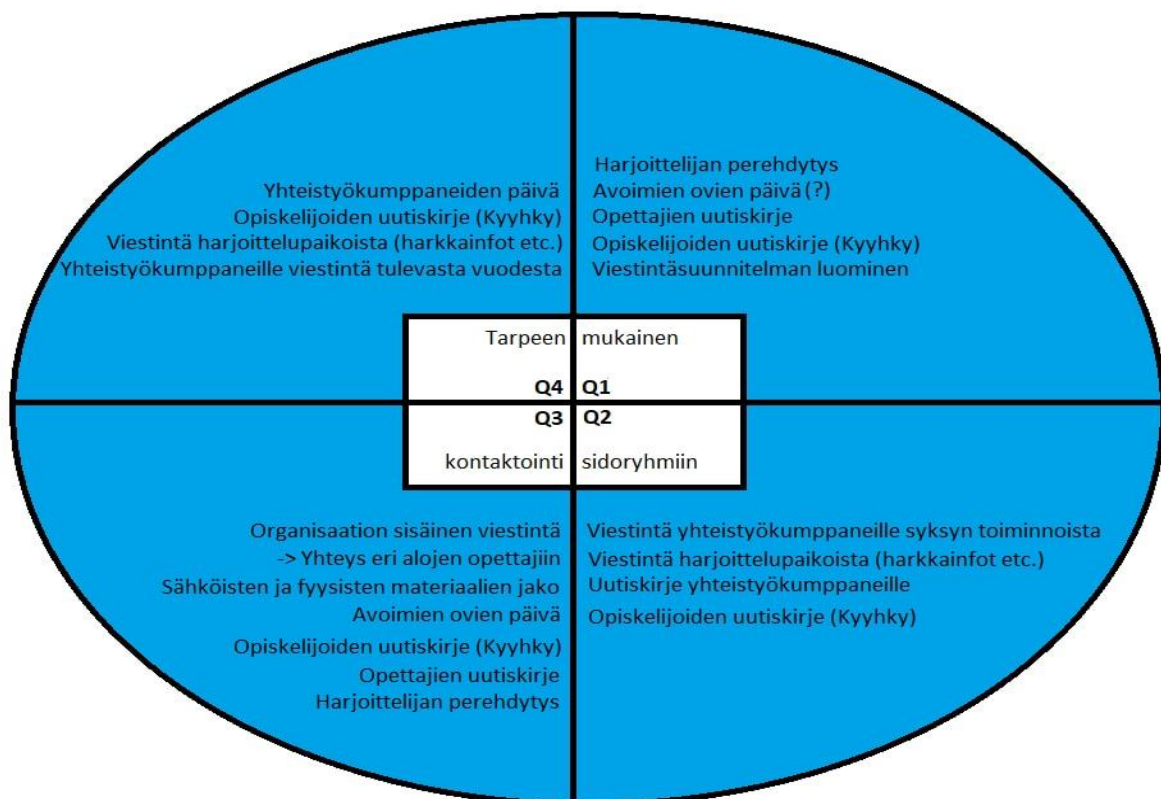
Yhteistyökumppaneiden päivä
Opiskelijoiden uutiskirje (Kyyhky)
Viestintä harjoittelupaikoista (harkkainfot etc.)
Yhteistyökumppaneille viestintä tulevasta vuodesta

Harjoittelijan perehdytys
Avoimien ovien päivä (?)
Opettajien uutiskirje
Opiskelijoiden uutiskirje (Kyyhky)
Viestintäsuunnitelman luominen

Tarpeen mukainen

Q4 Q1

Q3 Q2

kontaktointi sidoryhmiin

Organisaation sisäinen viestintä
-> Yhteys eri alojen opettajiin
Sähköisten ja fyysisten materiaalien jako
Avoimien ovien päivä
Opiskelijoiden uutiskirje (Kyyhky)
Opettajien uutiskirje
Harjoittelijan perehdytys

Viestintä yhteistyökumppaneille syksyn toiminnoista
Viestintä harjoittelupaikoista (harkkainfot etc.)
Uutiskirje yhteistyökumppaneille
Opiskelijoiden uutiskirje (Kyyhky)